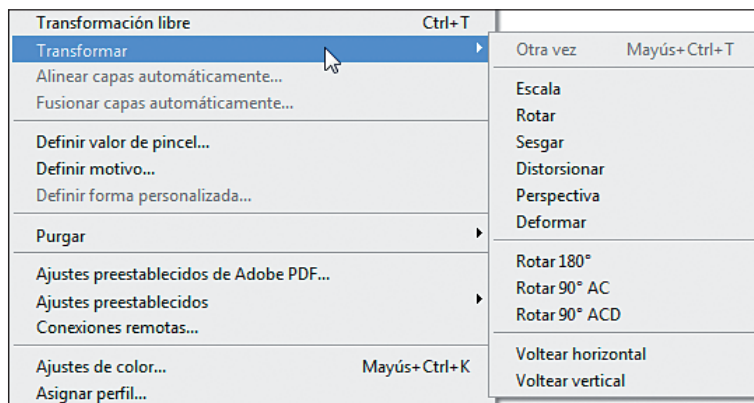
Transformación libre Ctrl+T
Transformar
Alinear capas automáticamente...
Fusionar capas automáticamente...

Definir valor de pincel...
Definir motivo...
Definir forma personalizada...

Purgar

Ajustes preestablecidos de Adobe PDF...
Ajustes preestablecidos
Conexiones remotas...

Ajustes de color... Mayús+Ctrl+K
Asignar perfil...

Otra vez Mayús+Ctrl+T

Escala
Rotar
Sesgar
Distorsionar
Perspectiva
Deformar

Rotar 180°
Rotar 90° AC
Rotar 90° ACD

Voltear horizontal
Voltear vertical